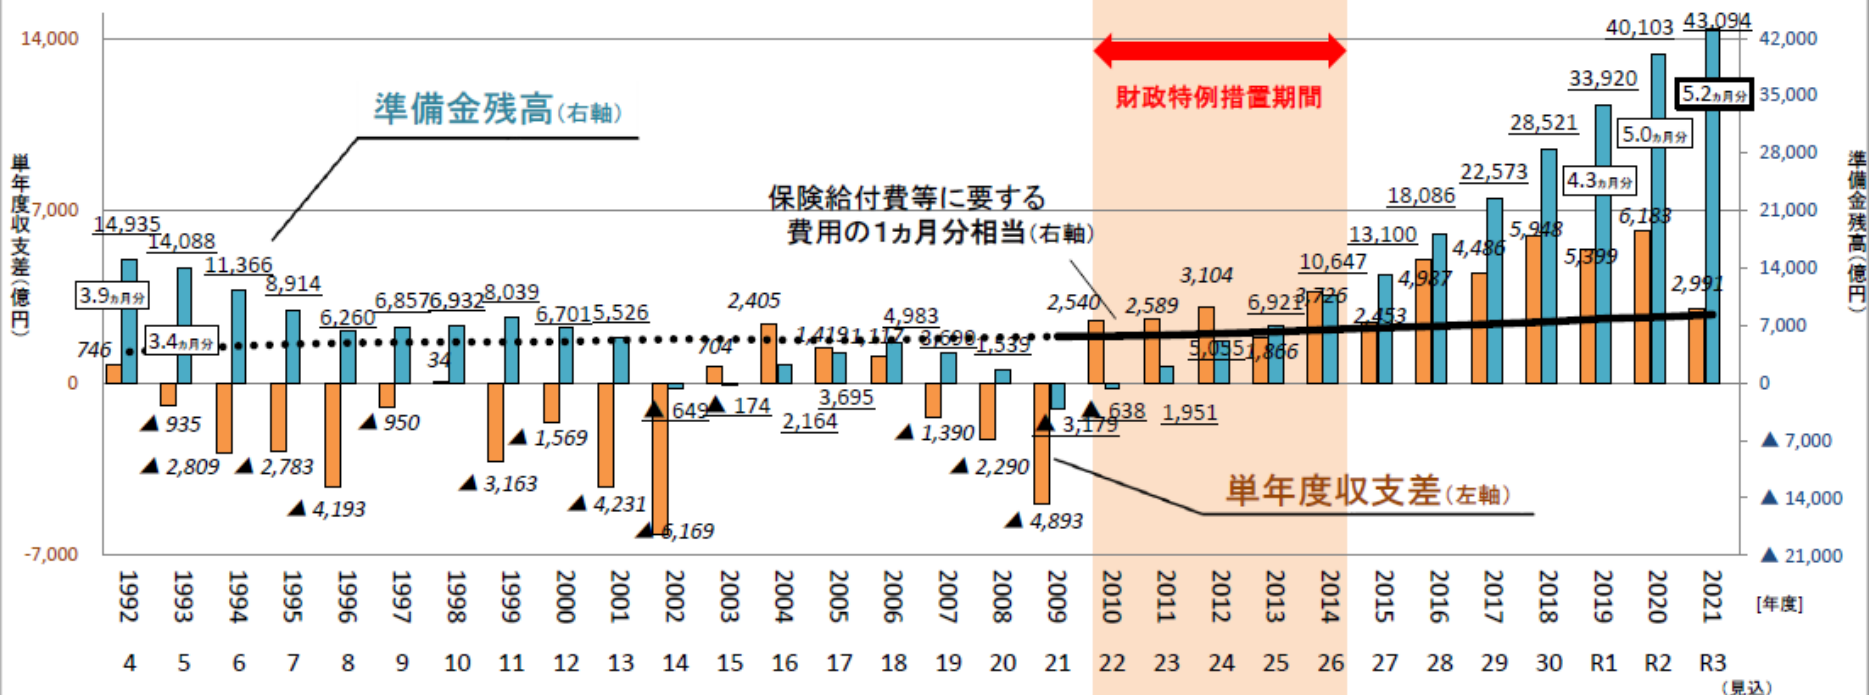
14,000
7,000
0
-7,000

単年度収支差（億円）

準備金残高（右軸）

財政特例措置期間

保険給付費等に要する費用の1ヵ月分相当（右軸）

単年度収支差（左軸）

42,000
35,000
28,000
21,000
14,000
7,000
0
▲ 7,000
▲ 14,000
▲ 21,000

準備金残高（億円）

14,935
14,088
11,366
8,914
6,260
6,857
6,932
8,039
6,701
5,526
2,405
1,419
1,177
4,983
3,690
1,539
2,540
2,589
3,104
5,055
6,921
1,866
3,726
10,647
13,100
2,453
18,086
4,987
22,573
4,486
28,521
5,948
33,920
5,399
40,103
6,183
43,094
2,991

746
34
704
649
174
2,164
3,695
638
1,951

3.9ヵ月分
3.4ヵ月分
4.3ヵ月分
5.0ヵ月分
5.2ヵ月分

▲ 935
▲ 2,809
▲ 2,783
▲ 4,193
▲ 950
▲ 3,163
▲ 1,569
▲ 4,231
▲ 6,169
▲ 649
▲ 174
▲ 1,390
▲ 2,290
▲ 3,179
▲ 4,893
▲ 638

1992 1993 1994 1995 1996 1997 1998 1999 2000 2001 2002 2003 2004 2005 2006 2007 2008 2009 2010 2011 2012 2013 2014 2015 2016 2017 2018 2019 2020 2021 [年度]

4 5 6 7 8 9 10 11 12 13 14 15 16 17 18 19 20 21 22 23 24 25 26 27 28 29 30 R1 R2 R3
(見込)